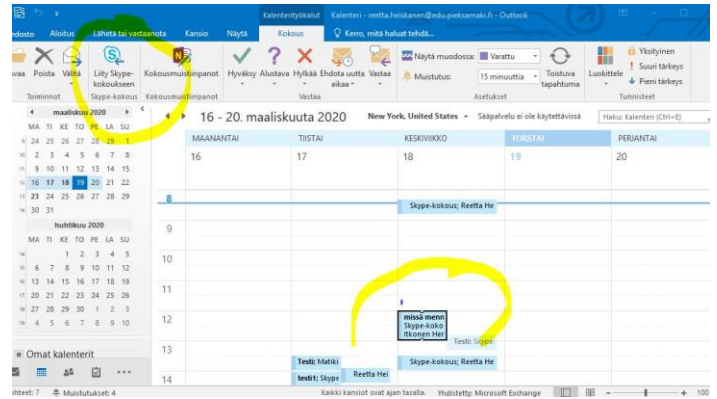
edosto Aloitus Lähetä tai vastaanota Kansio Näytä Kokous Kalenterityökalut Kalenteri - reetta.heiskanen@edu.pieksamaki.fi - Outlook
Kerro, mitä haluat tehdä...

vaa Poista Välitä Liity Skype-kokoukseen Kokousmuistiinpanot Hyväksy Alustava Hylkää Ehdota uutta aikaa Vastaa Näytä muodossa: Varattu Muistutus: 15 minuuttia Toistuva tapahtuma Luokittele Yksityinen Suuri tärkeys Pieni tärkeys
Toiminnot Skype-kokous Kokousmuistiinpanot Vastaa Asetukset Tunnisteet

maaliskuu 2020
MA TI KE TO PE LA SU
24 25 26 27 28 29 1
2 3 4 5 6 7 8
9 10 11 12 13 14 15
16 17 18 19 20 21 22
23 24 25 26 27 28 29
30 31

huhtikuu 2020
MA TI KE TO PE LA SU
1 2 3 4 5
6 7 8 9 10 11 12
13 14 15 16 17 18 19
20 21 22 23 24 25 26
27 28 29 30 1 2 3
4 5 6 7 8 9 10

Omat kalenterit

16 - 20. maaliskuuta 2020 New York, United States Säapalvelu ei ole käytettävissä Haku: Kalenteri (Ctrl+E)

| | MAANANTAI | TIISTAI | KESKIVIIKKO | TORSTAI | PERJANTAI |
|---|---|---|---|---|---|
| | 16 | 17 | 18 | 19 | 20 |
| 8 | | | Skype-kokous; Reetta He | | |
| 9 | | | | | |
| 10 | | | | | |
| 11 | | | | | |
| 12 | | | missä menn Skype-koko Itkonen Her | | |
| 13 | | | Testi; Skype | | |
| | | Testi; Matiki | Skype-kokous; Reetta He | | |
| 14 | | testi; Skype Reetta Hei | | | |

htet: 7 Muistutukset: 4 Kaikki kansiot ovat ajan tasalla. Yhdistetty: Microsoft Exchange 100